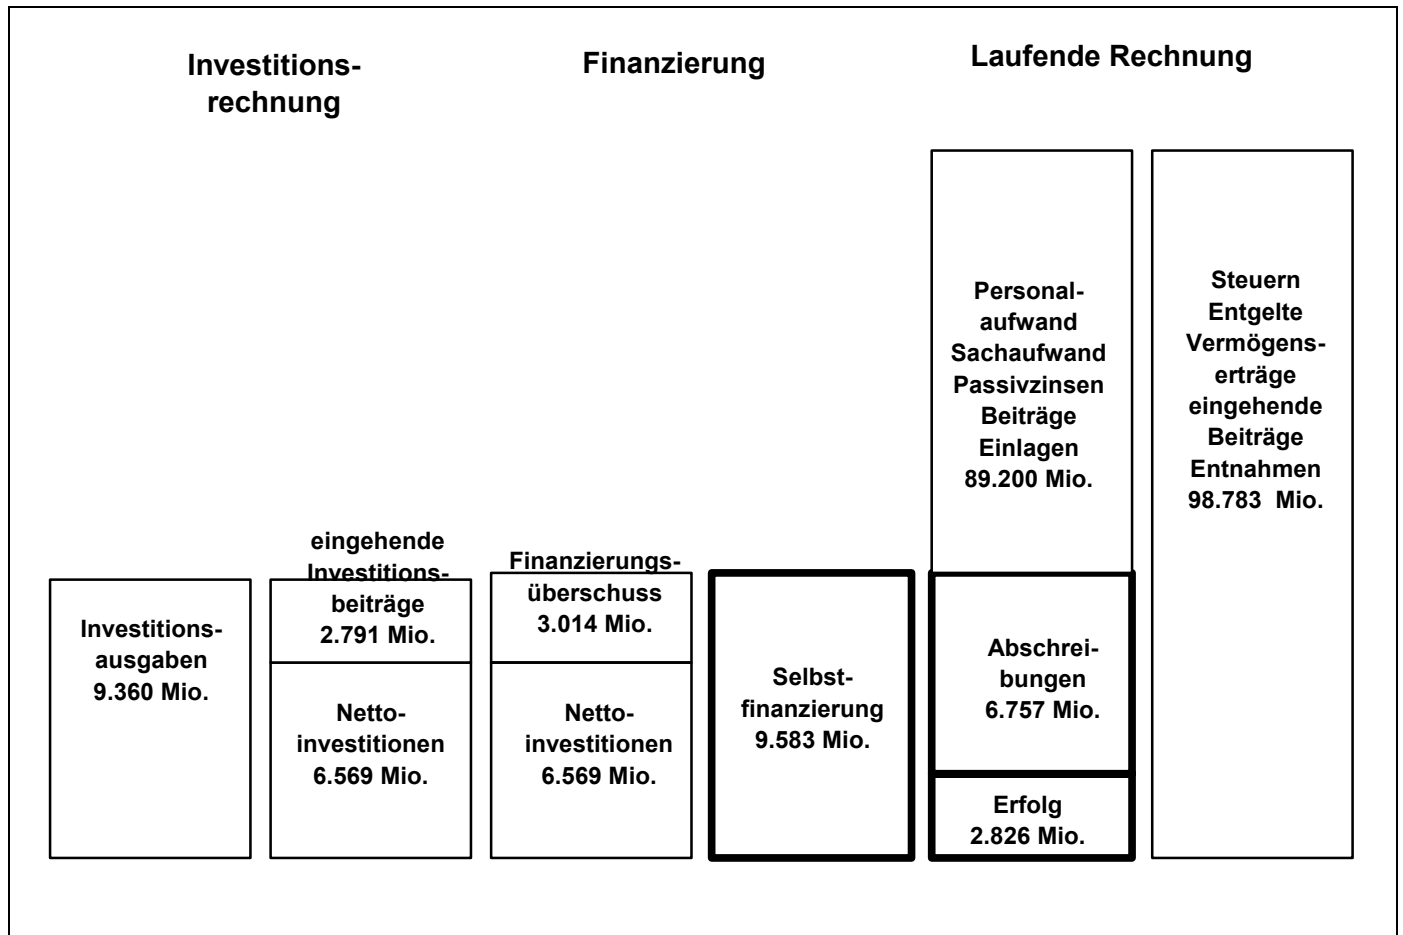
Investitionsrechnung

Finanzierung

Laufende Rechnung

Investitionsausgaben 9.360 Mio.

eingehende Investitionsbeiträge 2.791 Mio.

Nettoinvestitionen 6.569 Mio.

Finanzierungsüberschuss 3.014 Mio.

Nettoinvestitionen 6.569 Mio.

Selbstfinanzierung 9.583 Mio.

Personalaufwand Sachaufwand Passivzinsen Beiträge Einlagen 89.200 Mio.

Abschreibungen 6.757 Mio.

Erfolg 2.826 Mio.

Steuern Entgelte Vermögenserträge eingehende Beiträge Entnahmen 98.783 Mio.